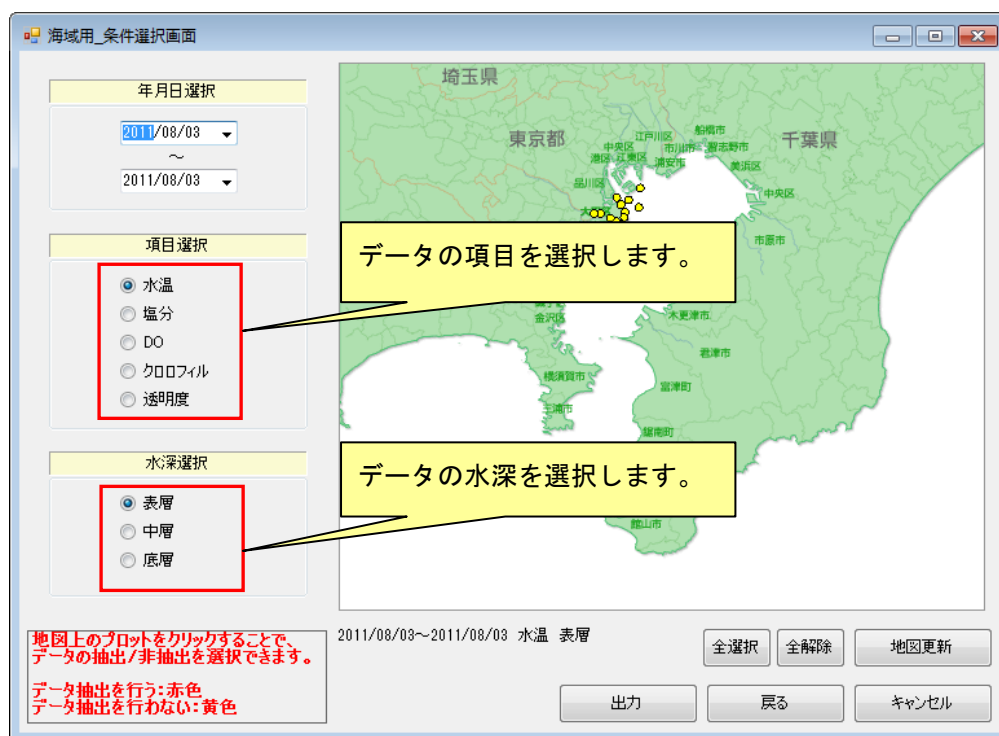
海域用_条件選択画面

年月日選択

2011/08/03

～

2011/08/03

項目選択

水温
塩分
DO
クロロフィル
透明度

水深選択

表層
中層
底層

埼玉県
東京都
千葉県
江戸川区
船橋市
中央区
市川市
習志野市
港区
江東区
浦安市
美浜区
品川区
中央区
大田区
市原市
金沢区
木更津市
君津市
横須賀市
富津市
三浦市
鋸南町
館山市

データの項目を選択します。

データの水深を選択します。

地図上のプロットをクリックすることで、データの抽出/非抽出を選択できます。

データ抽出を行う：赤色
データ抽出を行わない：黄色

2011/08/03～2011/08/03 水温 表層

全選択
全解除
地図更新
出力
戻る
キャンセル